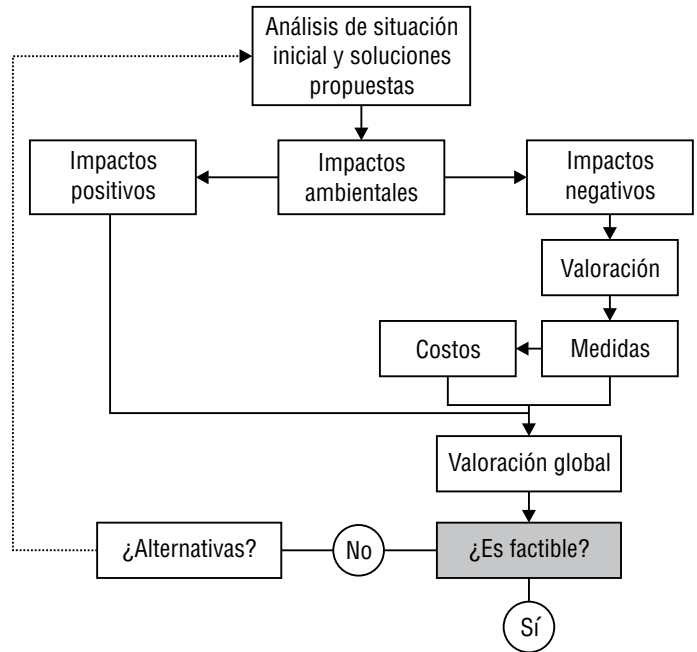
Análisis de situación inicial y soluciones propuestas

Impactos positivos

Impactos ambientales

Impactos negativos

Valoración

Costos

Medidas

Valoración global

¿Alternativas?

No

¿Es factible?

Sí